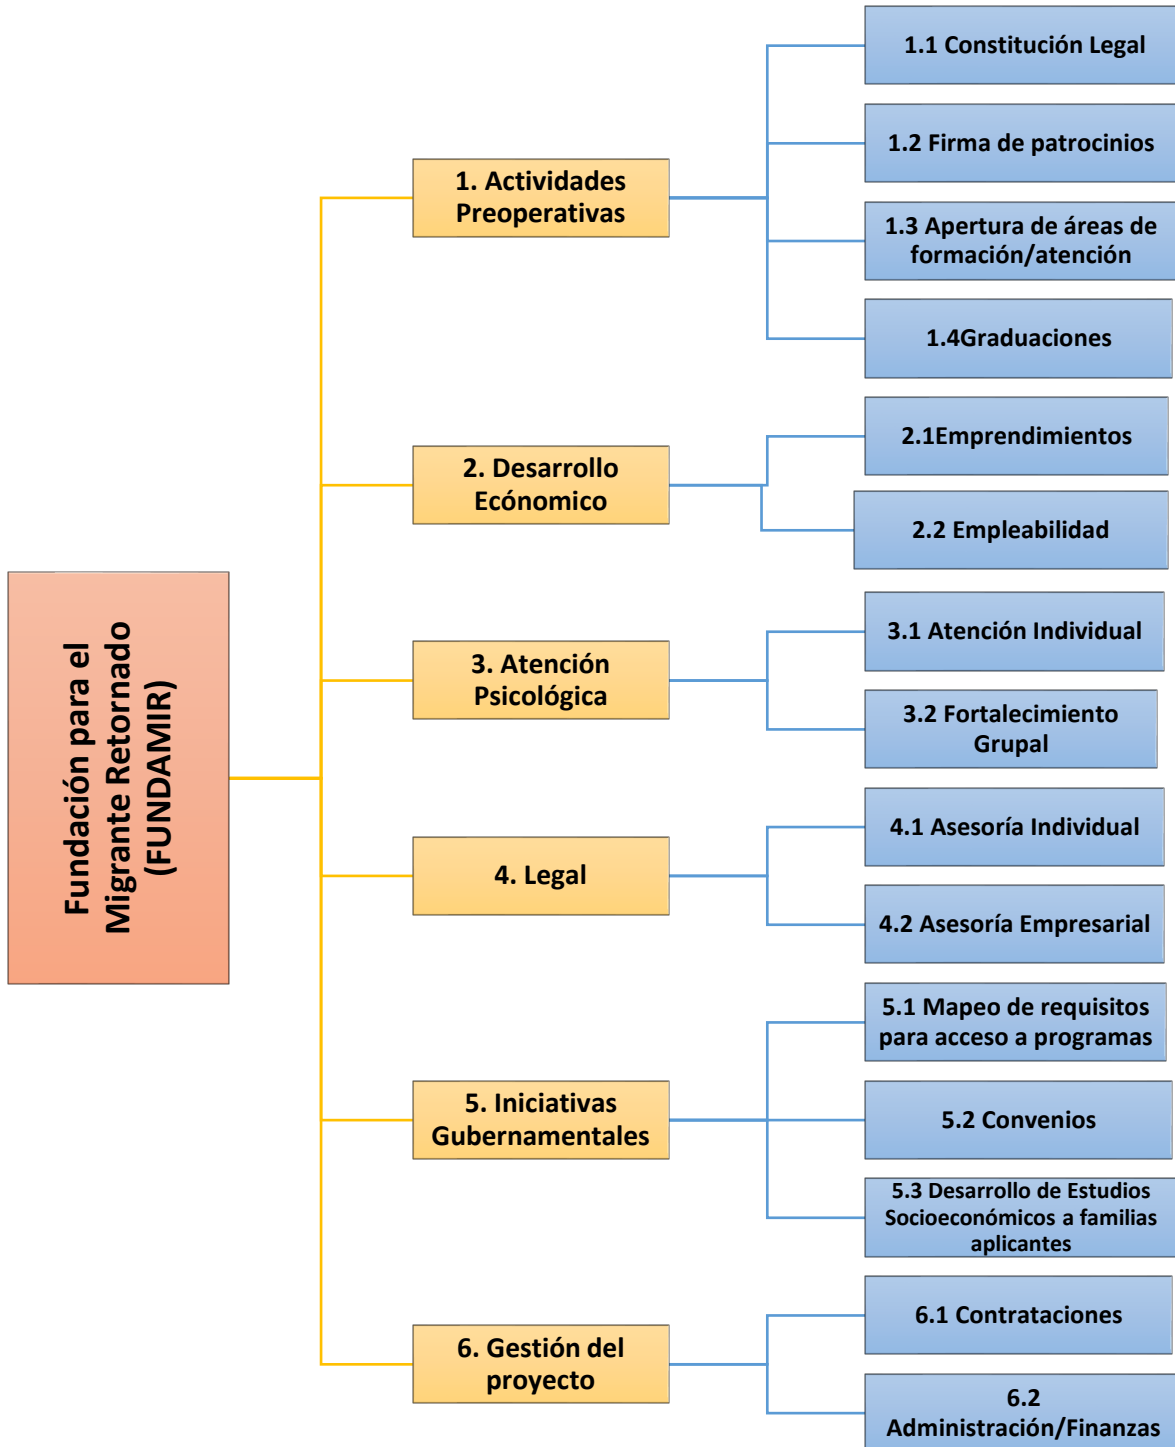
Fundación para el Migrante Retornado (FUNDAMIR)

1. Actividades Preoperativas

1.1 Constitución Legal

1.2 Firma de patrocinios

1.3 Apertura de áreas de formación/atención

1.4Graduaciones

2. Desarrollo Ecónomico

2.1Emprendimientos

2.2 Empleabilidad

3. Atención Psicológica

3.1 Atención Individual

3.2 Fortalecimiento Grupal

4. Legal

4.1 Asesoría Individual

4.2 Asesoría Empresarial

5. Iniciativas Gubernamentales

5.1 Mapeo de requisitos para acceso a programas

5.2 Convenios

5.3 Desarrollo de Estudios Socioeconómicos a familias aplicantes

6. Gestión del proyecto

6.1 Contrataciones

6.2 Administración/Finanzas